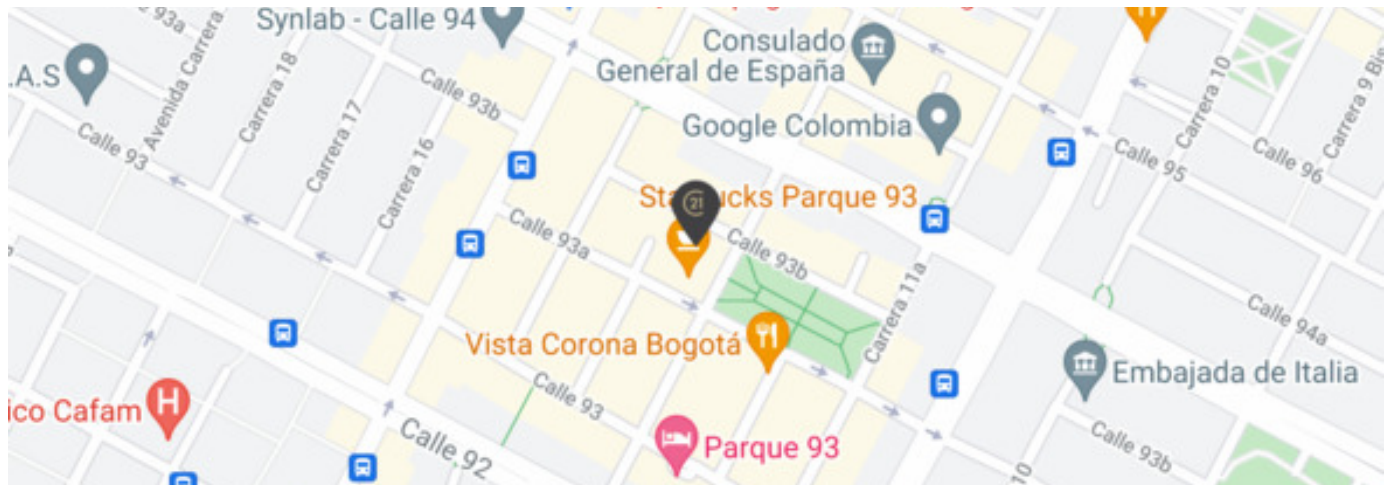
93a
Synlab - Calle 94
Consulado General de España
.A.S
Avenida Carrera
Carrera 18
Calle 93b
Google Colombia
Carrera 10
Calle 96
Carrera 9 Bis
Calle 93
Carrera 17
Carrera 16
Calle 95
Starbucks Parque 93
21
Calle 93a
Calle 93b
Carrera 11a
Calle 94a
Vista Corona Bogotá
Embajada de Italia
ico Cafam
Calle 93
Calle 92
Parque 93
Calle 93b
10